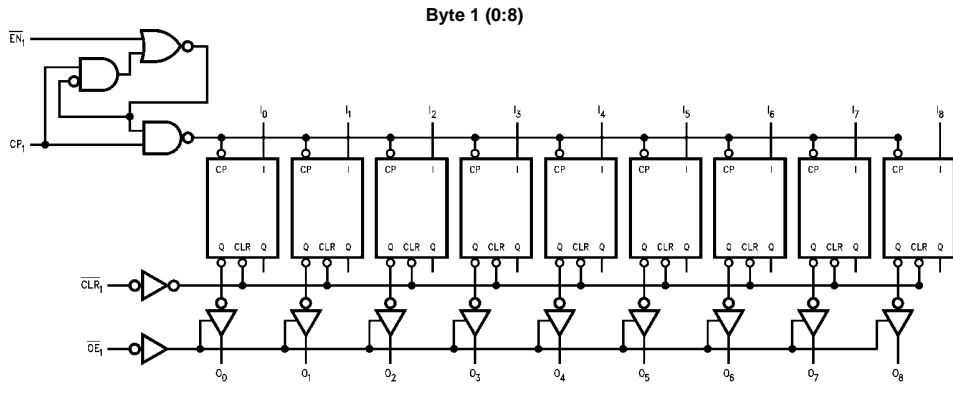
Byte 1 (0:8)

$\overline{EN}_1$

$CP_1$

$I_0$ $I_1$ $I_2$ $I_3$ $I_4$ $I_5$ $I_6$ $I_7$ $I_8$

CP I
Q CLR Q

CP I
Q CLR Q

CP I
Q CLR Q

CP I
Q CLR Q

CP I
Q CLR Q

CP I
Q CLR Q

CP I
Q CLR Q

CP I
Q CLR Q

CP I
Q CLR Q

$\overline{CLR}_1$

$\overline{OE}_1$

$O_0$ $O_1$ $O_2$ $O_3$ $O_4$ $O_5$ $O_6$ $O_7$ $O_8$